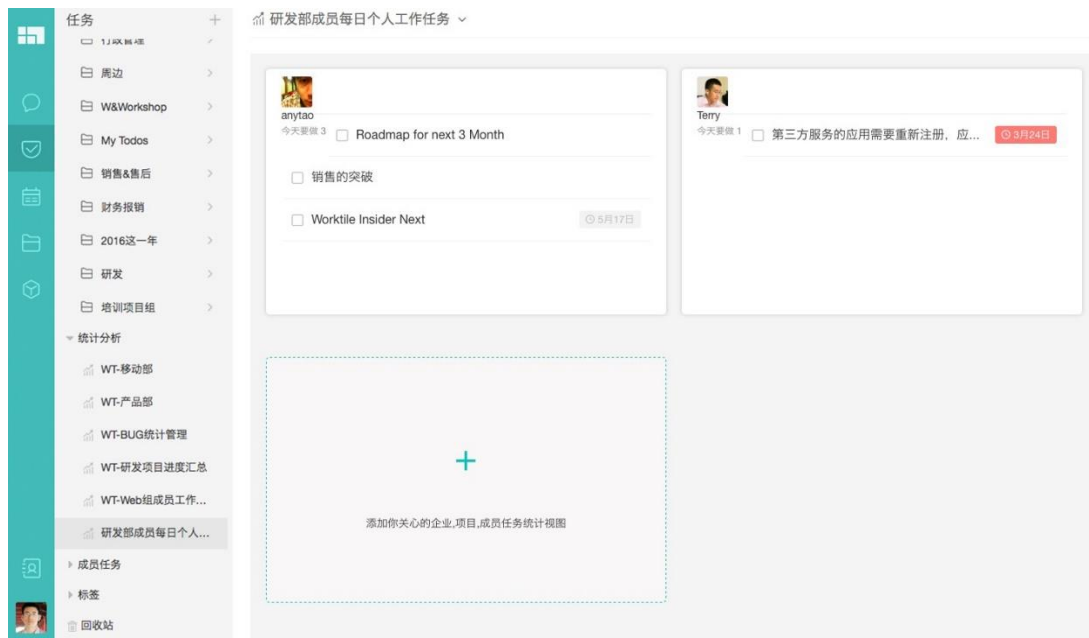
任务 +
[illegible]
周边
W&Workshop
My Todos
销售&售后
财务报销
2016这一年
研发
培训项目组
统计分析
WT-移动部
WT-产品部
WT-BUG统计管理
WT-研发项目进度汇总
WT-Web组成员工作...
研发部成员每日个人...
成员任务
标签
回收站

研发部成员每日个人工作任务

anytao
今天要做 3
Roadmap for next 3 Month
销售的突破
Worktile Insider Next
5月17日

Terry
今天要做 1
第三方服务的应用需要重新注册，应...
3月24日

+
添加你关心的企业,项目,成员任务统计视图